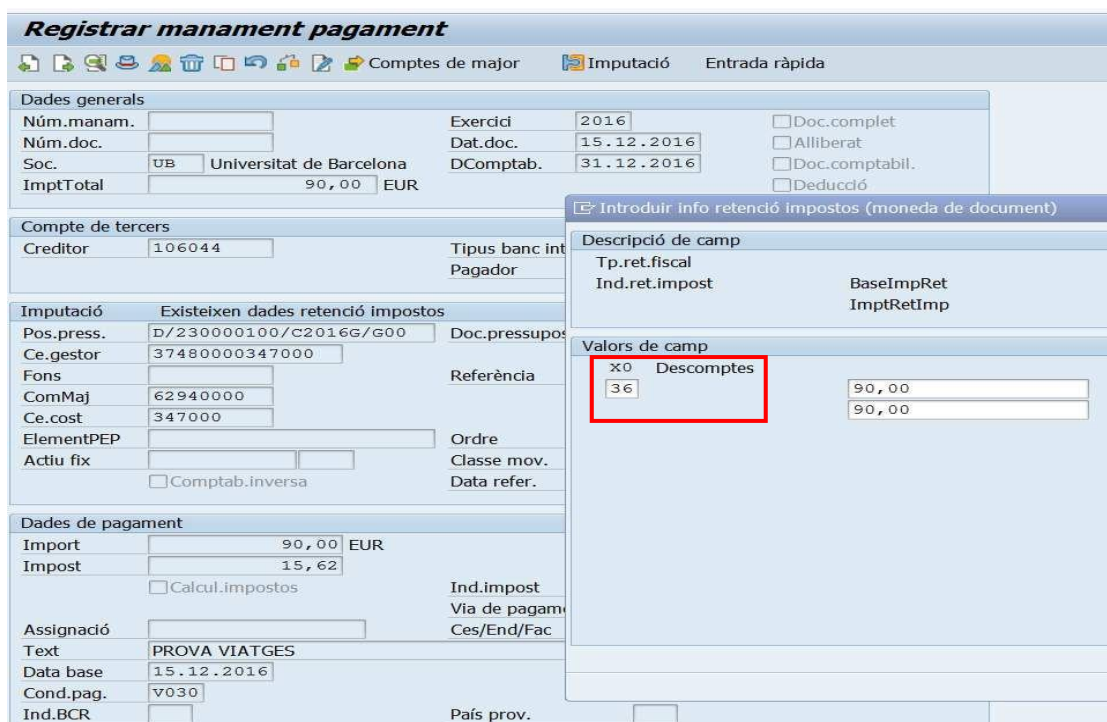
Registrar manament pagament

Comptes de major   Imputació   Entrada ràpida

Dades generals
Núm.manam.
Núm.doc.
Soc. UB Universitat de Barcelona
ImptTotal 90,00 EUR
Exercici 2016
Dat.doc. 15.12.2016
DComptab. 31.12.2016
Doc.complet
Alliberat
Doc.comptabil.
Deducció

Compte de tercers
Creditor 106044
Tipus banc int
Pagador

Imputació Existeixen dades retenció impostos
Pos.press. D/230000100/C2016G/G00
Ce.gestor 37480000347000
Fons
ComMaj 62940000
Ce.cost 347000
ElementPEP
Actiu fix
Comptab.inversa
Doc.pressupos
Referència
Ordre
Classe mov.
Data refer.

Dades de pagament
Import 90,00 EUR
Impost 15,62
Calcul.impostos
Ind.impost
Via de pagam
Assignació
Ces/End/Fac
Text PROVA VIATGES
Data base 15.12.2016
Cond.pag. V030
Ind.BCR
País prov.

Introduir info retenció impostos (moneda de document)
Descripció de camp
Tp.ret.fiscal
Ind.ret.impost
BaseImpRet
ImptRetImp
Valors de camp
X0 Descomptes
36
90,00
90,00